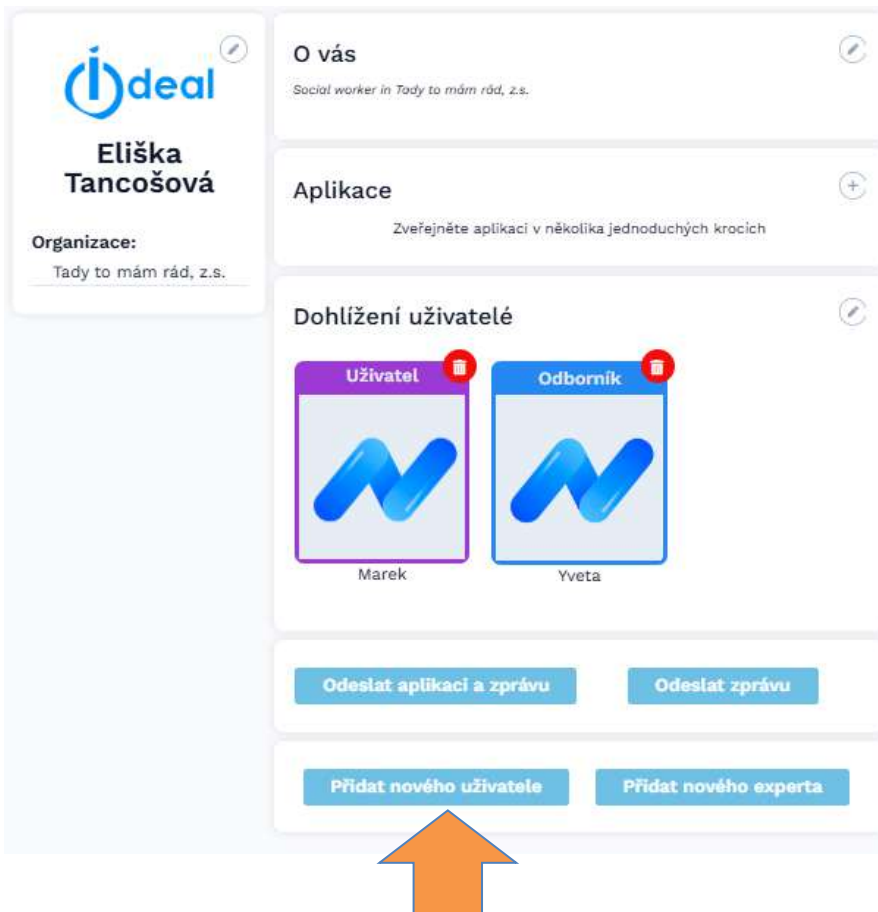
Ideal

Eliška Tancošová

Organizace:
Tady to mám rád, z.s.

O vás
Social worker in Tady to mám rád, z.s.

Aplikace
Zveřejněte aplikaci v několika jednoduchých krocích

Dohlížení uživatelé

Uživatel
Marek

Odborník
Yveta

Odeslat aplikaci a zprávu
Odeslat zprávu

Přidat nového uživatele
Přidat nového experta